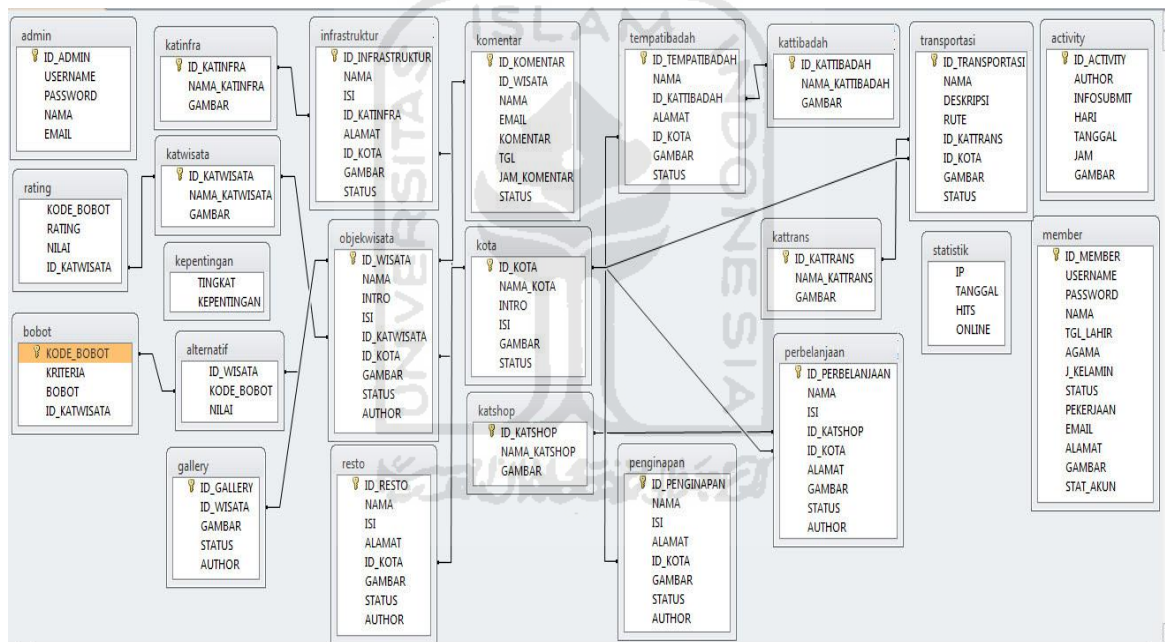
admin
ID_ADMIN
USERNAME
PASSWORD
NAMA
EMAIL

katinfra
ID_KATINFRA
NAMA_KATINFRA
GAMBAR

infrastruktur
ID_INFRASTRUKTUR
NAMA
ISI
ID_KATINFRA
ALAMAT
ID_KOTA
GAMBAR
STATUS

komentar
ID_KOMENTAR
ID_WISATA
NAMA
EMAIL
KOMENTAR
TGL
JAM_KOMENTAR
STATUS

tempatibadah
ID_TEMPATIBADAH
NAMA
ID_KATTIBADAH
ALAMAT
ID_KOTA
GAMBAR
STATUS

kattibadah
ID_KATTIBADAH
NAMA_KATTIBADAH
GAMBAR

transportasi
ID_TRANSPORTASI
NAMA
DESKRIPSI
RUTE
ID_KATTRANS
ID_KOTA
GAMBAR
STATUS

activity
ID_ACTIVITY
AUTHOR
INFOSUBMIT
HARI
TANGGAL
JAM
GAMBAR

rating
KODE_BOBOT
RATING
NILAI
ID_KATWISATA

katwisata
ID_KATWISATA
NAMA_KATWISATA
GAMBAR

kepentingan
TINGKAT
KEPENTINGAN

objekwisata
ID_WISATA
NAMA
INTRO
ISI
ID_KATWISATA
ID_KOTA
GAMBAR
STATUS
AUTHOR

kota
ID_KOTA
NAMA_KOTA
INTRO
ISI
GAMBAR
STATUS

kattrans
ID_KATTRANS
NAMA_KATTRANS
GAMBAR

statistik
IP
TANGGAL
HITS
ONLINE

member
ID_MEMBER
USERNAME
PASSWORD
NAMA
TGL_LAHIR
AGAMA
J_KELAMIN
STATUS
PEKERJAAN
EMAIL
ALAMAT
GAMBAR
STAT_AKUN

bobot
KODE_BOBOT
KRITERIA
BOBOT
ID_KATWISATA

alternatif
ID_WISATA
KODE_BOBOT
NILAI

perbelanjaan
ID_PERBELANJAAN
NAMA
ISI
ID_KATSHOP
ID_KOTA
ALAMAT
GAMBAR
STATUS
AUTHOR

katshop
ID_KATSHOP
NAMA_KATSHOP
GAMBAR

gallery
ID_GALLERY
ID_WISATA
GAMBAR
STATUS
AUTHOR

resto
ID_RESTO
NAMA
ISI
ALAMAT
ID_KOTA
GAMBAR
STATUS
AUTHOR

penginapan
ID_PENGINAPAN
NAMA
ISI
ALAMAT
ID_KOTA
GAMBAR
STATUS
AUTHOR